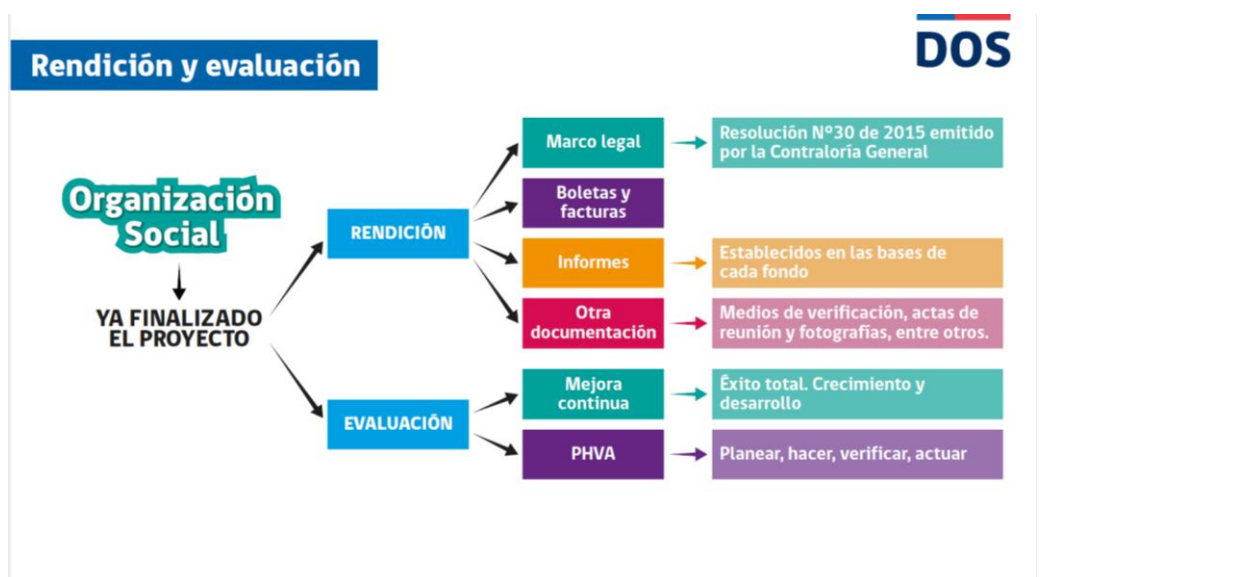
Rendición y evaluación

DOS

Organización Social

YA FINALIZADO EL PROYECTO

RENDICIÓN

Marco legal

Resolución N°30 de 2015 emitido por la Contraloría General

Boletas y facturas

Informes

Establecidos en las bases de cada fondo

Otra documentación

Medios de verificación, actas de reunión y fotografías, entre otros.

EVALUACIÓN

Mejora continua

Éxito total. Crecimiento y desarrollo

PHVA

Planear, hacer, verificar, actuar